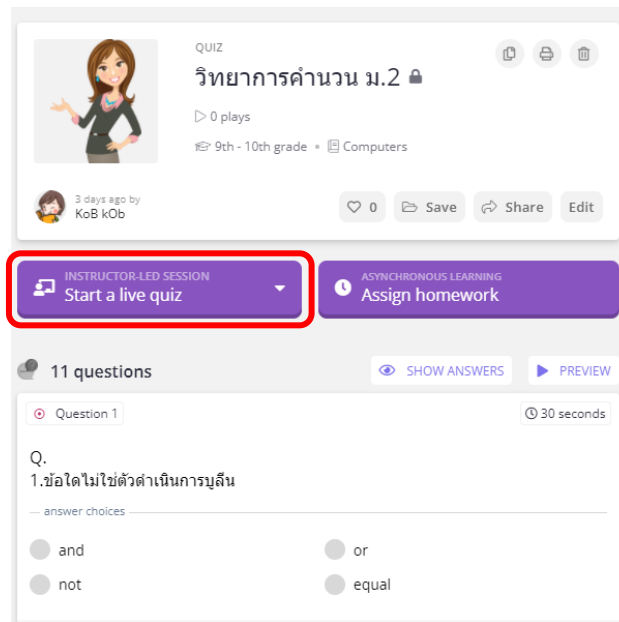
QUIZ
วิทยาการคำนวน ม.2

0 plays

9th - 10th grade • Computers

3 days ago by
KoB kOb

0 Save Share Edit

INSTRUCTOR-LED SESSION
Start a live quiz

ASYNCHRONOUS LEARNING
Assign homework

11 questions

SHOW ANSWERS

PREVIEW

Question 1

30 seconds

Q.
1.ข้อใดไม่ใช่ตัวดำเนินการบูลีน

answer choices

and

or

not

equal